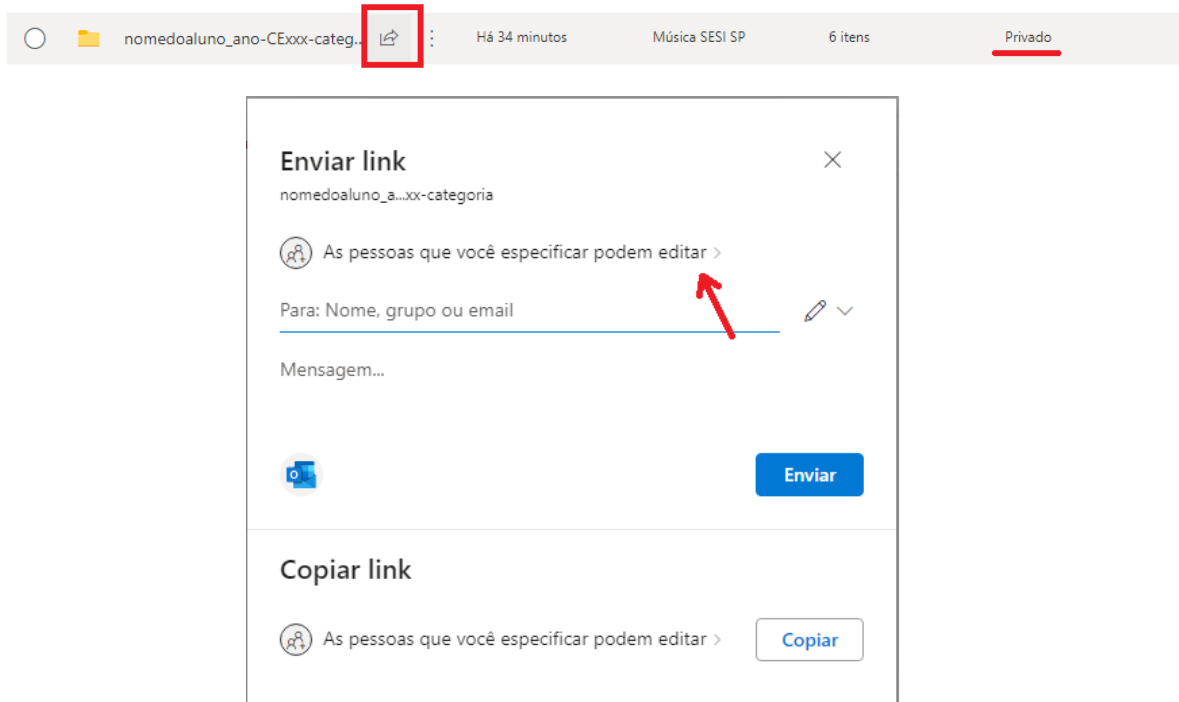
nomedoaluno_ano-CExxx-categ... Há 34 minutos Música SESI SP 6 itens Privado

Enviar link

nomedoaluno_a...xx-categoria

As pessoas que você especificar podem editar >

Para: Nome, grupo ou email

Mensagem...

Enviar

Copiar link

As pessoas que você especificar podem editar >

Copiar